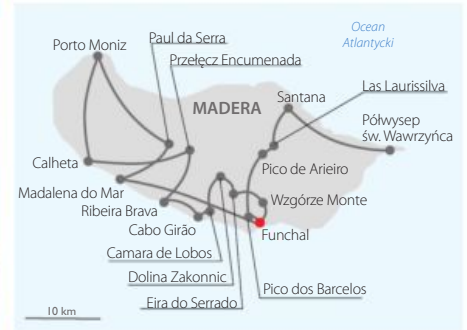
Ocean Atlantycki

Porto Moniz

Paul da Serra

Przełęcz Encumenada

MADERA

Santana

Las Laurissilva

Półwysep św. Wawrzyńca

Calheta

Pico de Arieiro

Madalena do Mar

Ribeira Brava

Wzgórze Monte

Cabo Girão

Funchal

Camara de Lobos

Dolina Zakonnic

Eira do Serrado

Pico dos Barcelos

10 km